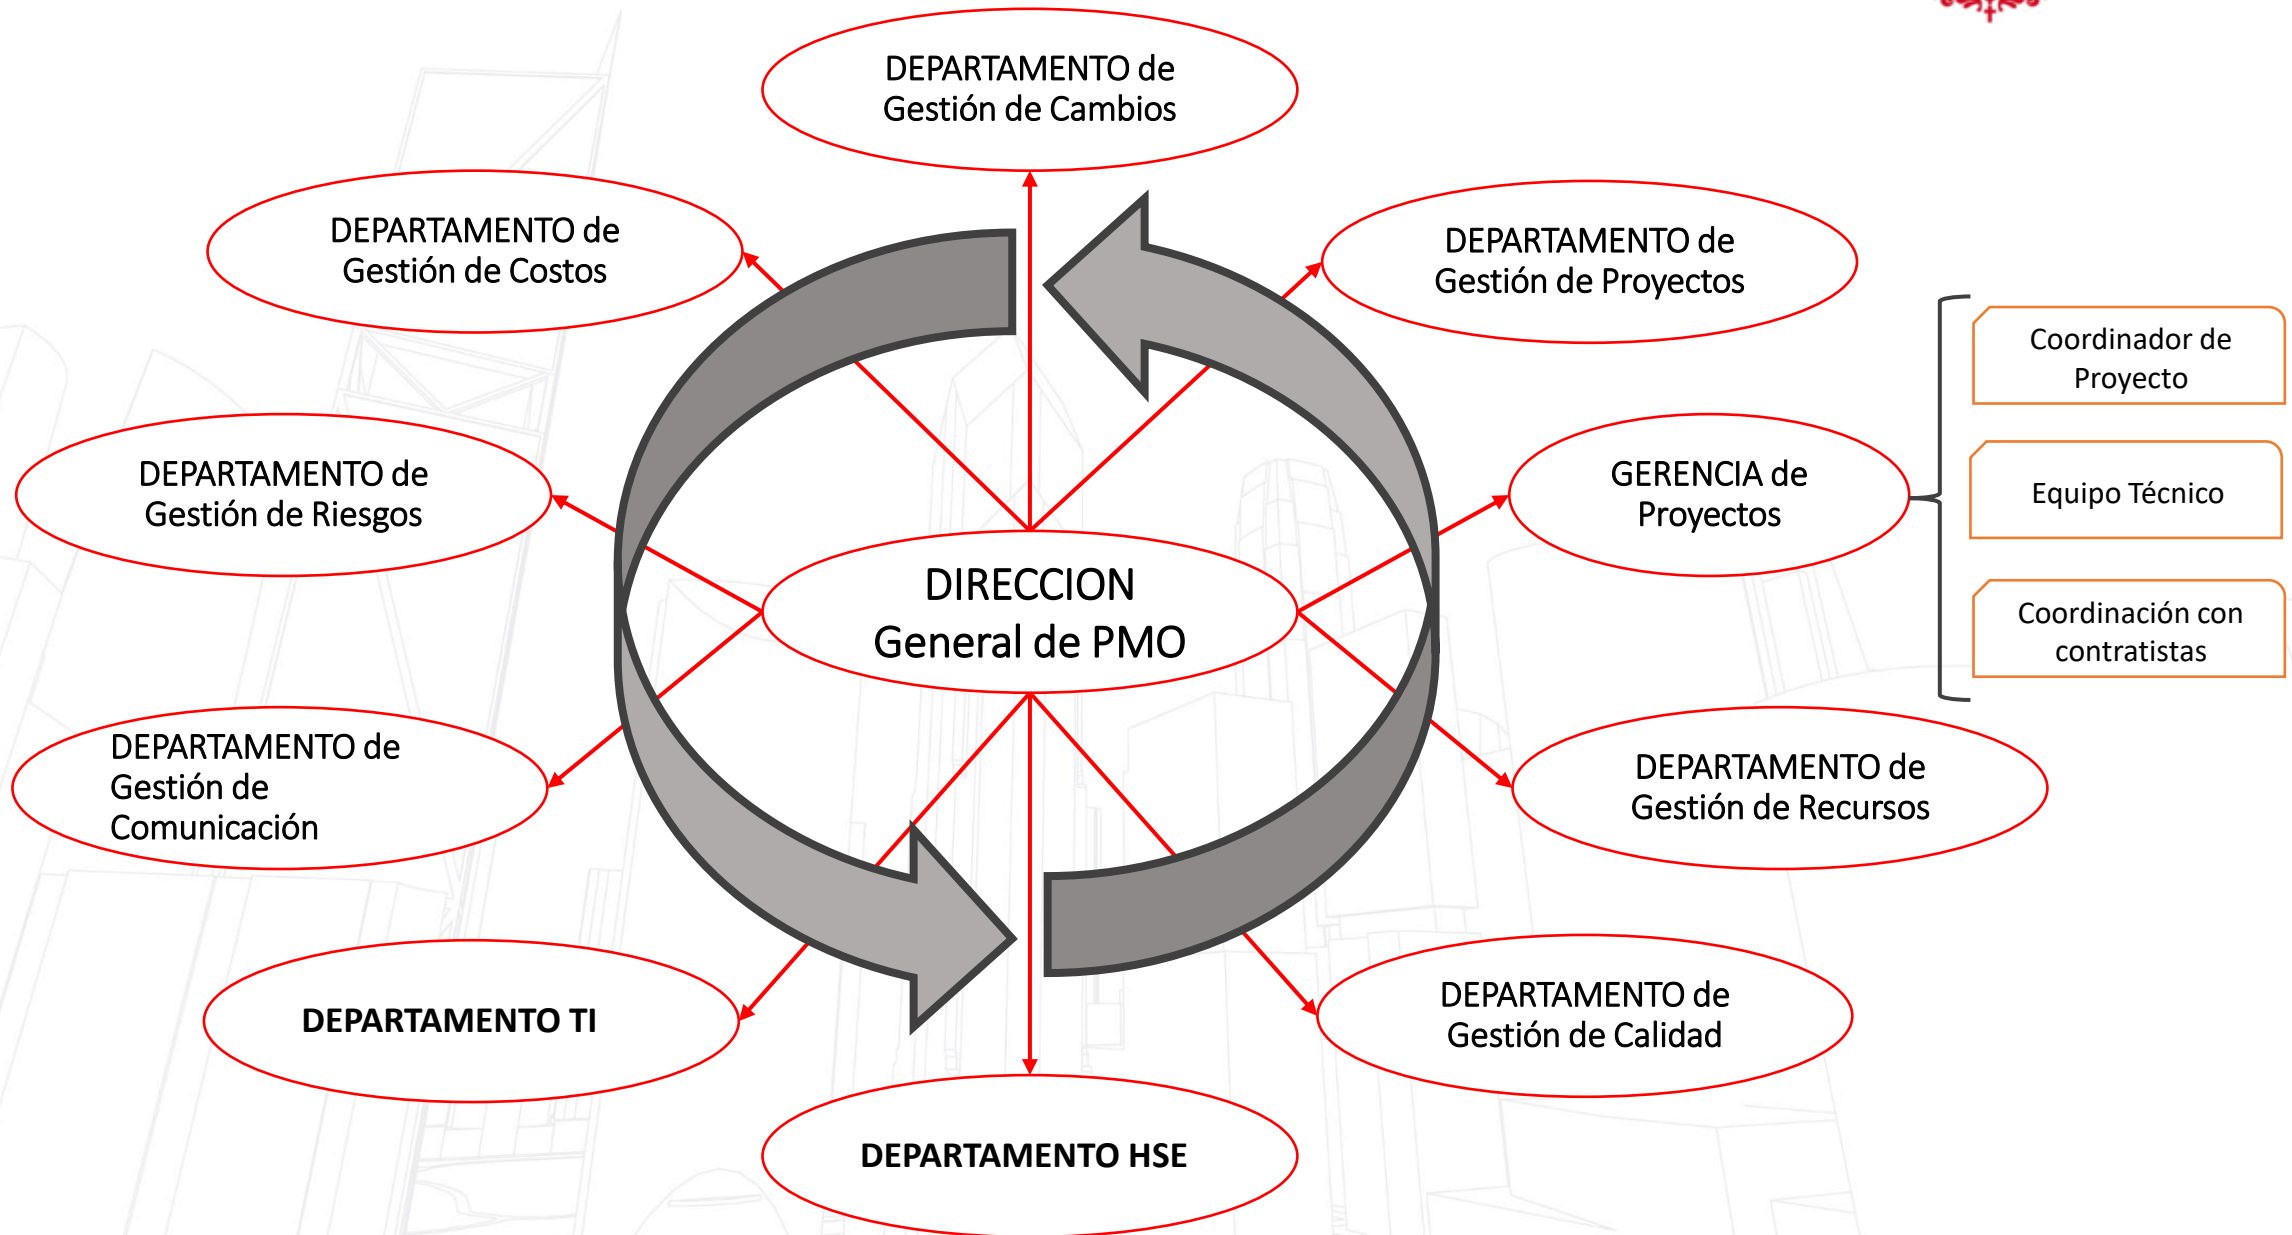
DEPARTAMENTO de Gestión de Cambios

DEPARTAMENTO de Gestión de Costos

DEPARTAMENTO de Gestión de Proyectos

Coordinador de Proyecto

Equipo Técnico

Coordinación con contratistas

DEPARTAMENTO de Gestión de Riesgos

GERENCIA de Proyectos

DIRECCION General de PMO

DEPARTAMENTO de Gestión de Comunicación

DEPARTAMENTO de Gestión de Recursos

DEPARTAMENTO TI

DEPARTAMENTO de Gestión de Calidad

DEPARTAMENTO HSE